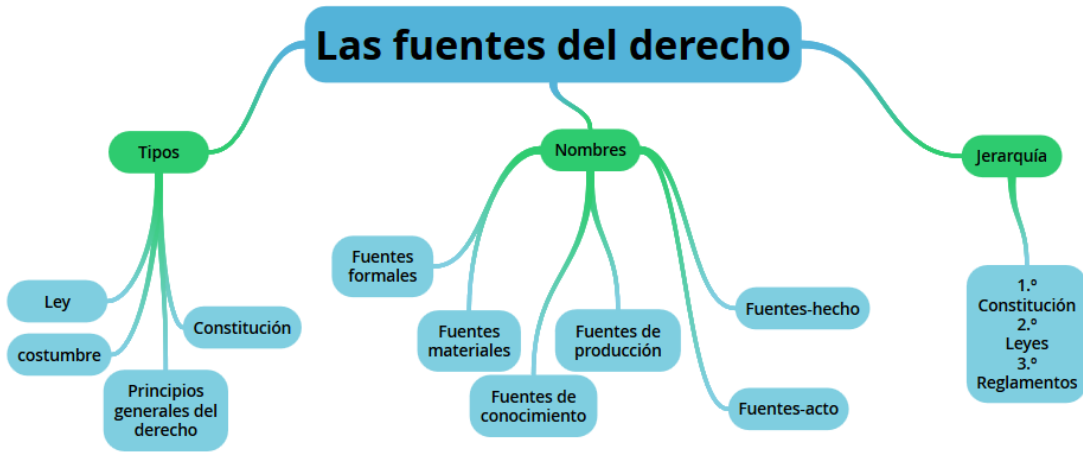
Las fuentes del derecho

Tipos

Ley

costumbre

Principios generales del derecho

Constitución

Nombres

Fuentes formales

Fuentes materiales

Fuentes de conocimiento

Fuentes de producción

Fuentes-hecho

Fuentes-acto

Jerarquía

1.º Constitución
2.º Leyes
3.º Reglamentos